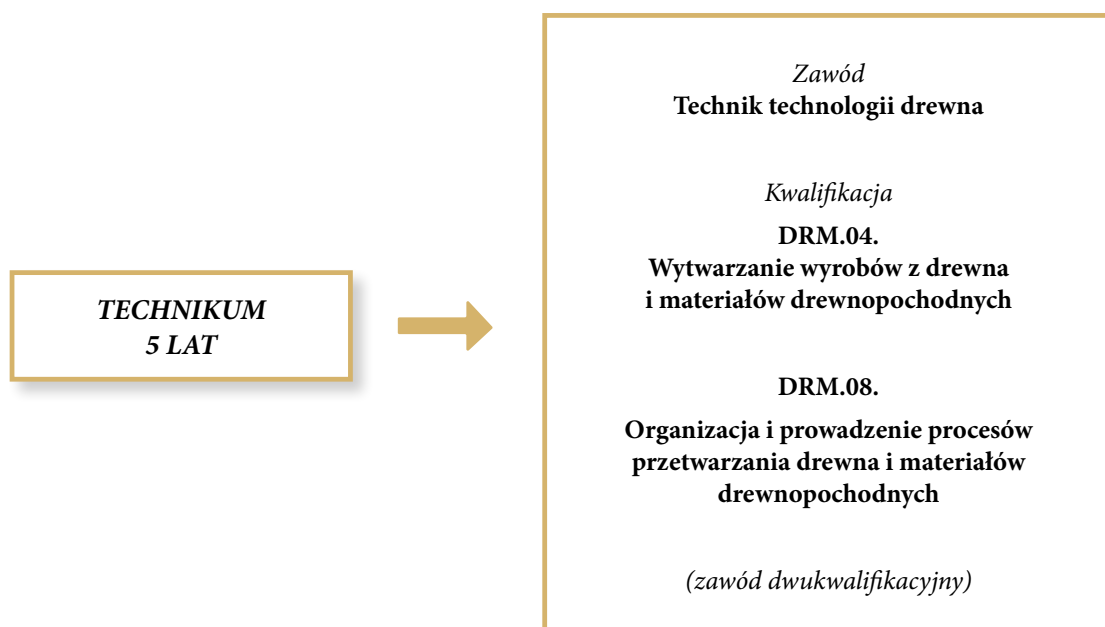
TECHNIKUM
5 LAT

Zawód
Technik technologii drewna

Kwalifikacja
DRM.04.
Wytwarzanie wyrobów z drewna i materiałów drewnopochodnych

DRM.08.
Organizacja i prowadzenie procesów przetwarzania drewna i materiałów drewnopochodnych

(zawód dwukwalifikacyjny)